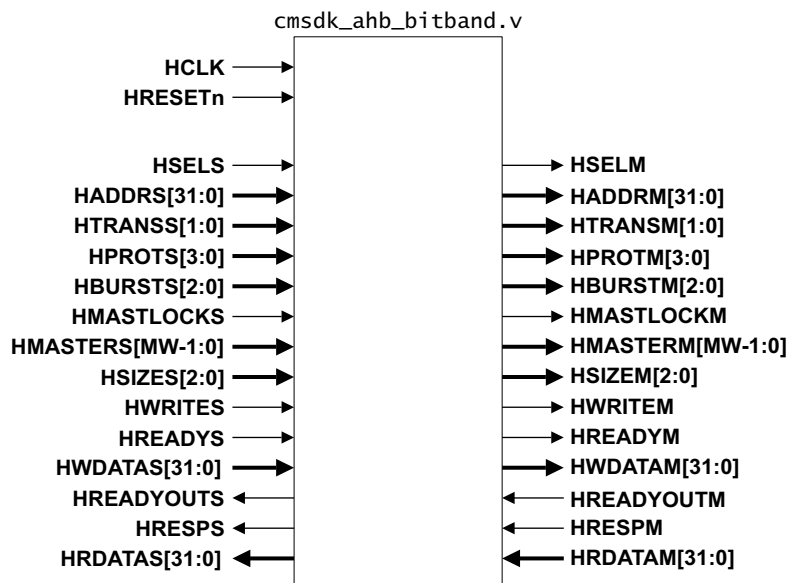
cmsdk_ahb_bitband.v

HCLK
HRESETn

HSELS
HADDRS[31:0]
HTRANSS[1:0]
HPROTS[3:0]
HBURSTS[2:0]
HMASTLOCKS
HMASTERS[MW-1:0]
HSIZES[2:0]
HWRITES
HREADYS
HWDATAS[31:0]
HREADYOUTS
HRESPS
HRDATAS[31:0]

HSELM
HADDRM[31:0]
HTRANSM[1:0]
HPROTM[3:0]
HBURSTM[2:0]
HMASTLOCKM
HMASTERM[MW-1:0]
HSIZEM[2:0]
HWRITEM
HREADYM
HWDATAM[31:0]
HREADYOUTM
HRESPM
HRDATAM[31:0]